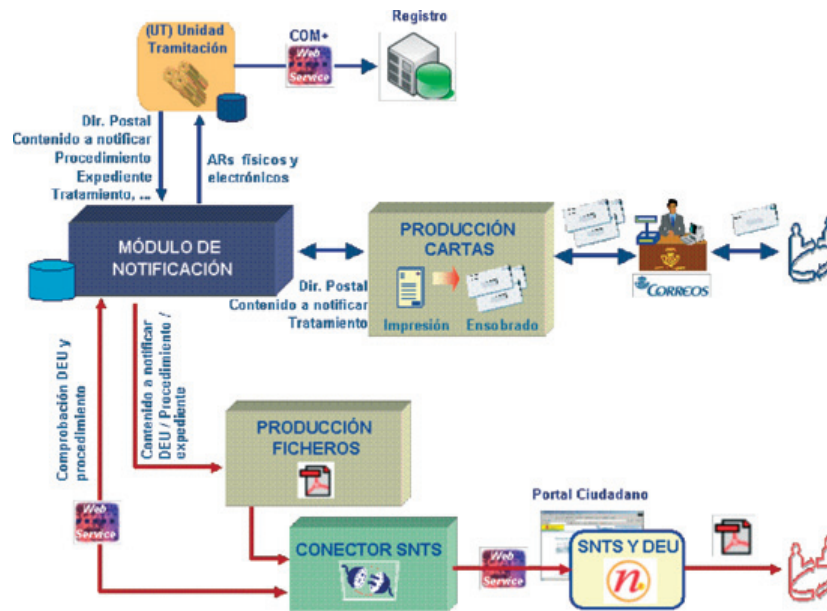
(UT) Unidad Tramitación

COM+

Web Service

Registro

Dir. Postal
Contenido a notificar
Procedimiento
Expediente
Tratamiento, ...

ARs físicos y electrónicos

MÓDULO DE NOTIFICACIÓN

PRODUCCIÓN CARTAS

Impresión

Ensobrado

Dir. Postal
Contenido a notificar
Tratamiento

CORREOS

Comprobación DEU y procedimiento

Contenido a notificar DEU / Procedimiento / expediente

PRODUCCIÓN FICHEROS

Web Service

Portal Ciudadano

CONECTOR SNTS

Web Service

SNTS Y DEU